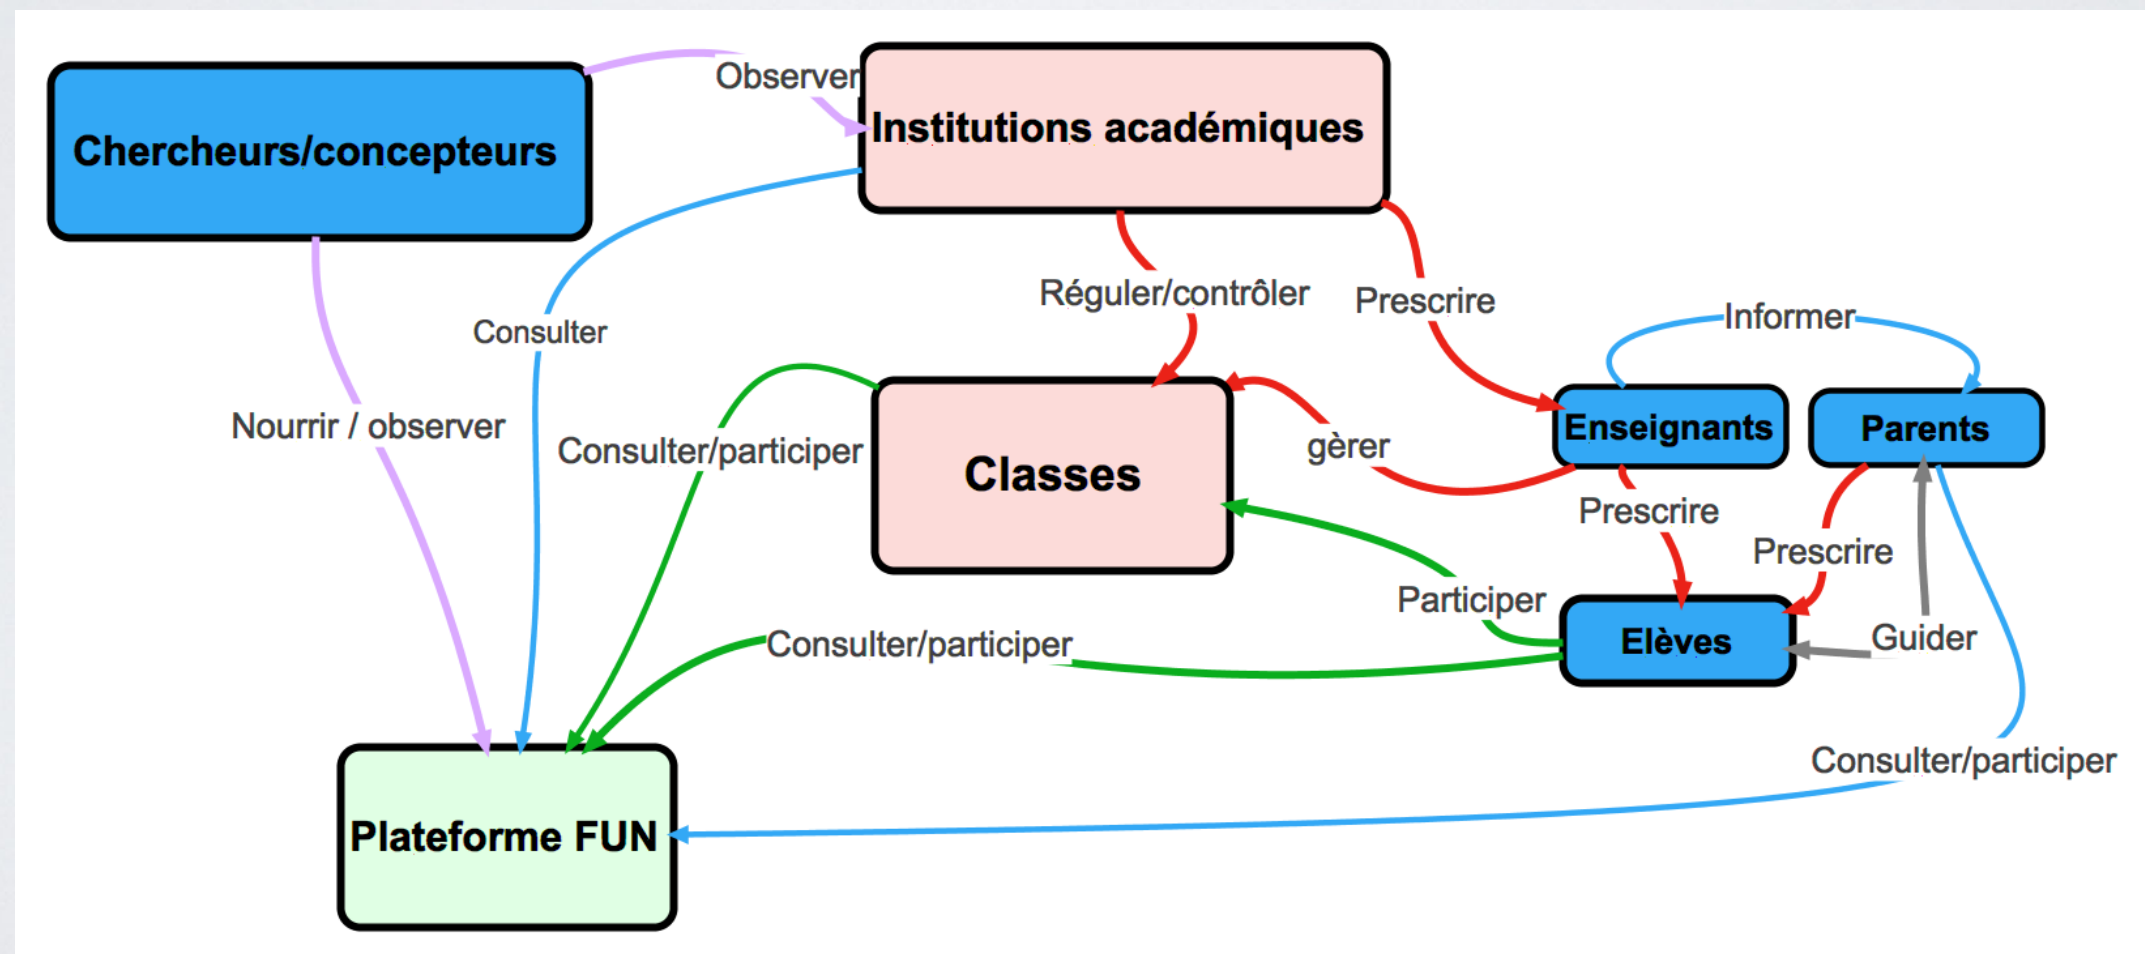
Chercheurs/concepteurs

Observer

Institutions académiques

Consulter

Réguler/contrôler

Prescrire

Informer

Nourrir / observer

Consulter/participer

Classes

gèrer

Enseignants

Parents

Prescrire

Prescrire

Participer

Elèves

Guider

Consulter/participer

Consulter/participer

Plateforme FUN